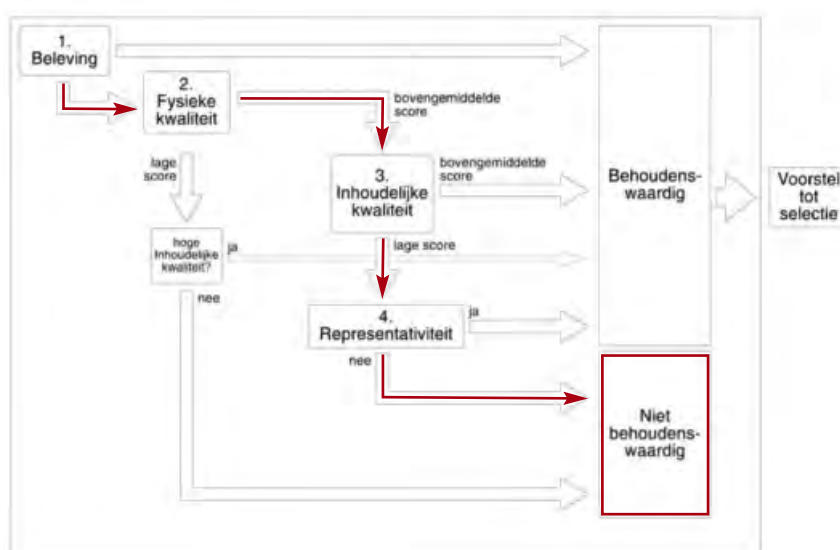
1. Beleving

2. Fysieke kwaliteit

bovengemiddelde score

lage score

3. Inhoudelijke kwaliteit

bovengemiddelde score

hoge inhoudelijke kwaliteit?

ja

lage score

nee

4. Representativiteit

ja

nee

Behoudens-waardig

Niet behoudens-waardig

Voorstel tot selectie